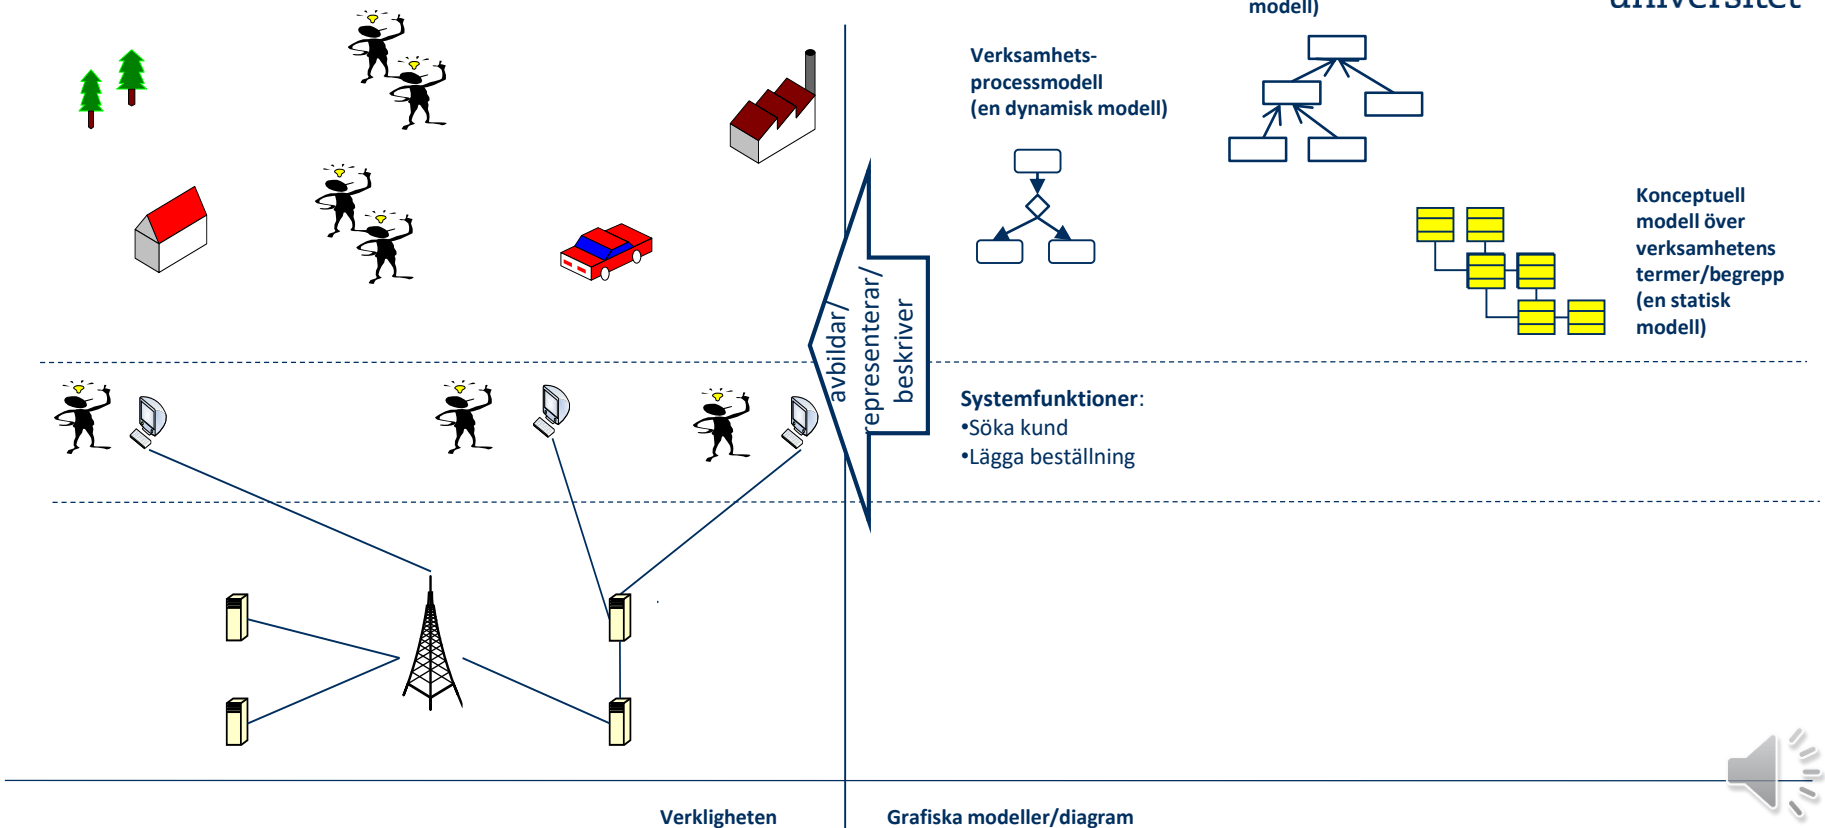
modell)

universitet

Verksamhets-processmodell
(en dynamisk modell)

Konceptuell modell över verksamhetens termer/begrepp (en statisk modell)

avbildar/
representerar/
beskriver

Systemfunktioner:
•Söka kund
•Lägga beställning

Verkligheten

Grafiska modeller/diagram